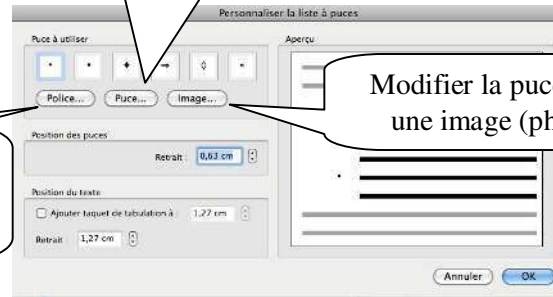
Personnaliser la liste à puces

Puce à utiliser

Police... Puce... Image...

Position des puces

Retrait : 0,63 cm

Position du texte

Ajouter taquet de tabulation à : 1,27 cm

Retrait : 1,27 cm

Aperçu

Modifier la puce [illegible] une image (ph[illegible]

Annuler OK